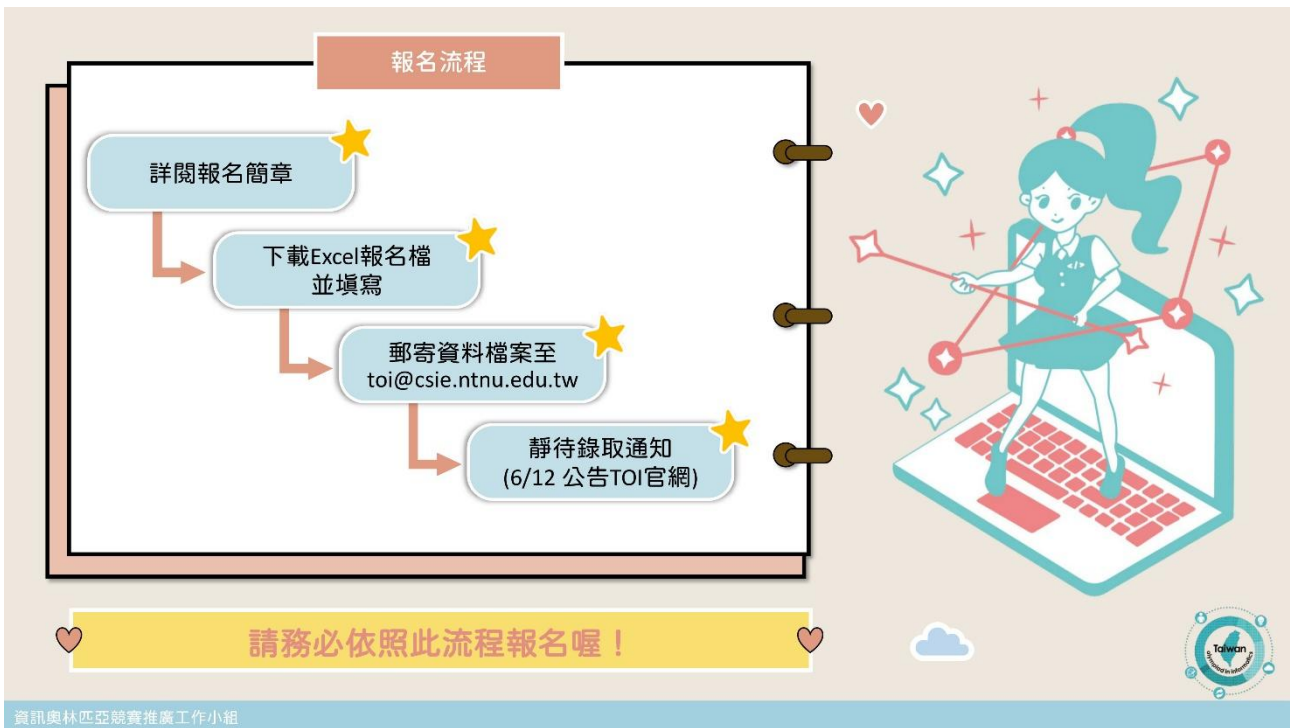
報名流程

詳閱報名簡章

下載Excel報名檔並填寫

郵寄資料檔案至 toi@csie.ntnu.edu.tw

靜待錄取通知 (6/12 公告TOI官網)

請務必依照此流程報名喔！

Taiwan Olympiad in Informatics

資訊奧林匹亞競賽推廣工作小組